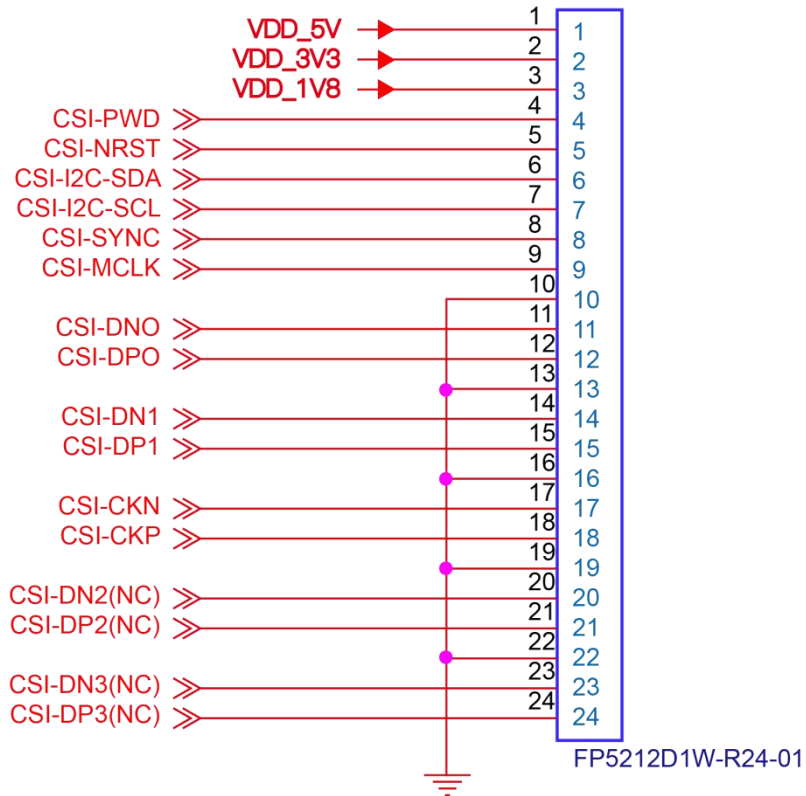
VDD_5V
VDD_3V3
VDD_1V8
CSI-PWD
CSI-NRST
CSI-I2C-SDA
CSI-I2C-SCL
CSI-SYNC
CSI-MCLK
CSI-DNO
CSI-DPO
CSI-DN1
CSI-DP1
CSI-CKN
CSI-CKP
CSI-DN2(NC)
CSI-DP2(NC)
CSI-DN3(NC)
CSI-DP3(NC)

| 1 | 1 |
|---|---|
| 2 | 2 |
| 3 | 3 |
| 4 | 4 |
| 5 | 5 |
| 6 | 6 |
| 7 | 7 |
| 8 | 8 |
| 9 | 9 |
| 10 | 10 |
| 11 | 11 |
| 12 | 12 |
| 13 | 13 |
| 14 | 14 |
| 15 | 15 |
| 16 | 16 |
| 17 | 17 |
| 18 | 18 |
| 19 | 19 |
| 20 | 20 |
| 21 | 21 |
| 22 | 22 |
| 23 | 23 |
| 24 | 24 |

FP5212D1W-R24-01